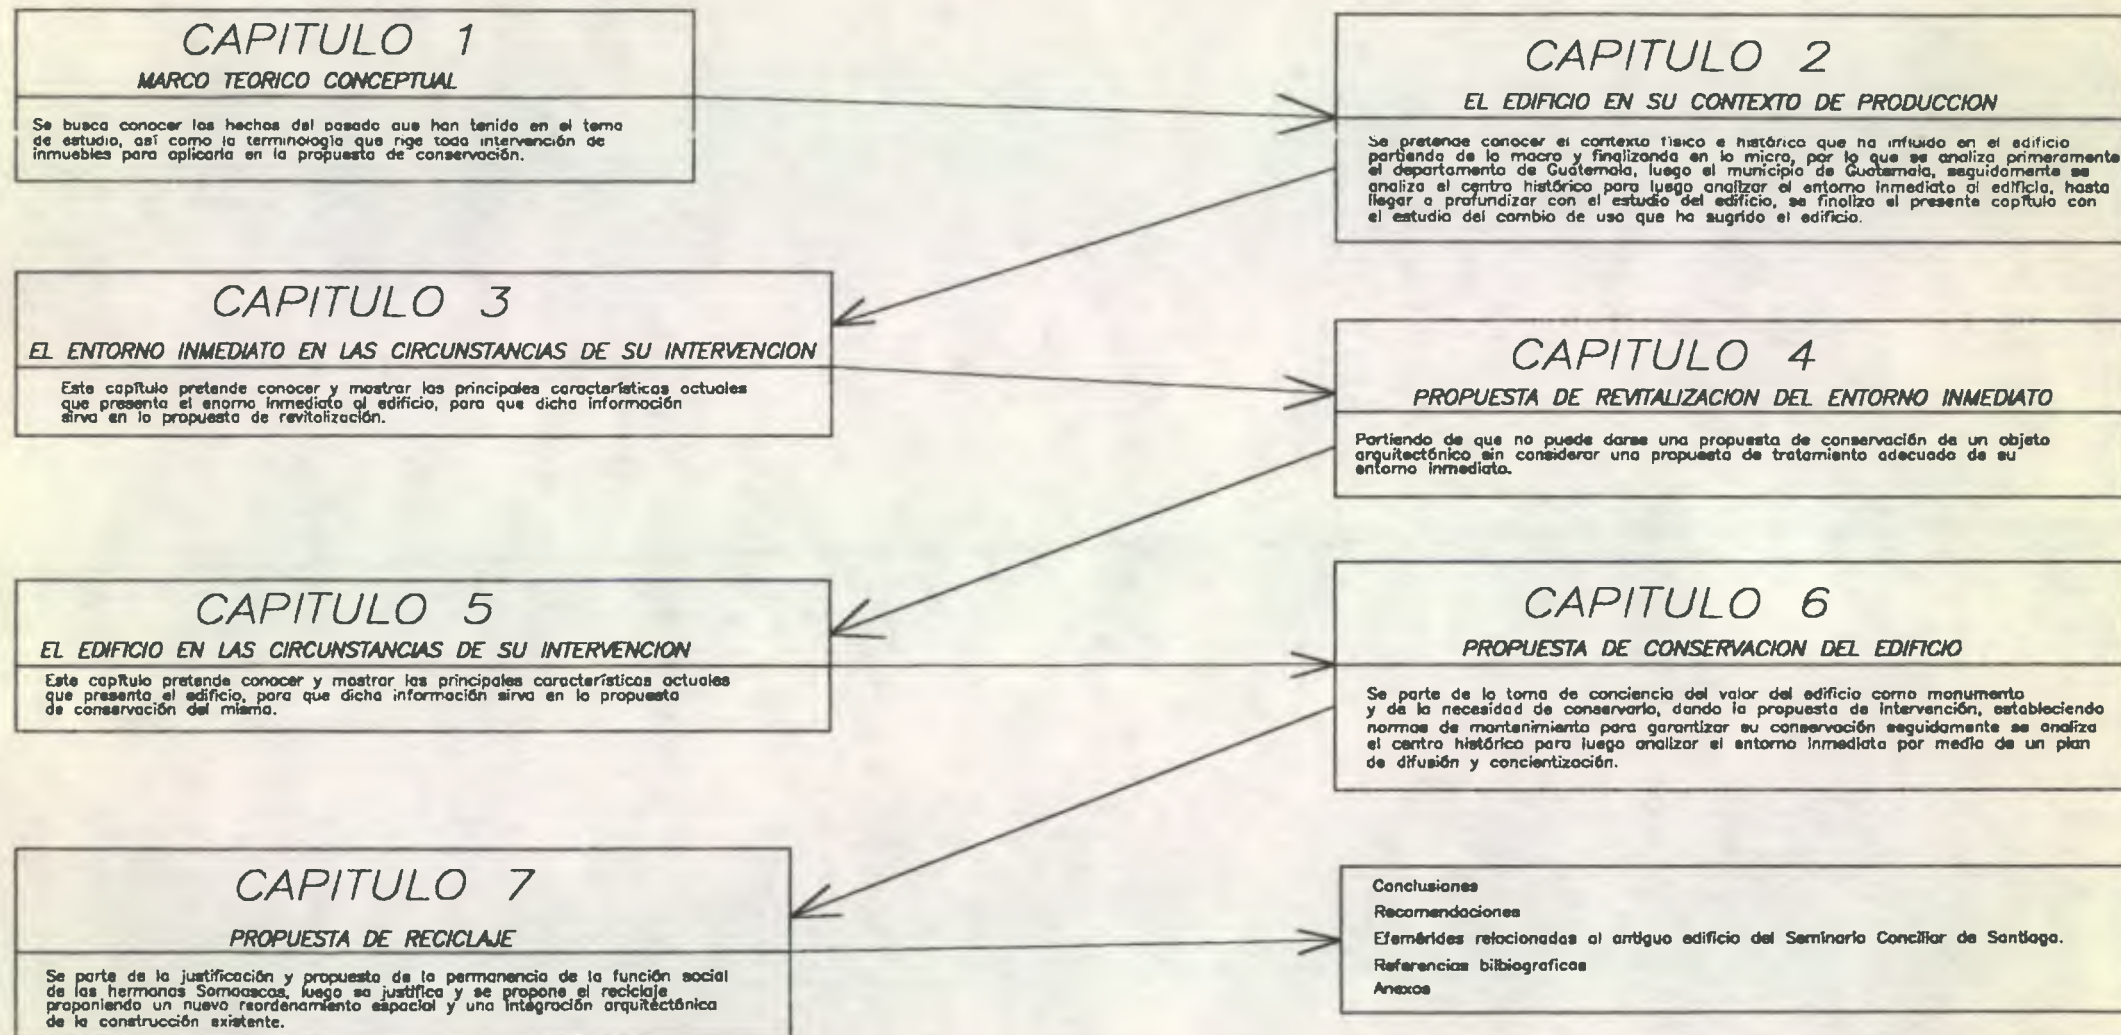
CAPITULO 1
MARCO TEORICO CONCEPTUAL

Se busca conocer los hechos del pasado que han tenido en el tema de estudio, así como la terminología que rige toda intervención de inmuebles para aplicarla en la propuesta de conservación.

CAPITULO 2
EL EDIFICIO EN SU CONTEXTO DE PRODUCCION

Se pretende conocer el contexto físico e histórico que ha influido en el edificio partiendo de lo macro y finalizando en lo micro, por lo que se analiza primeramente el departamento de Guatemala, luego el municipio de Guatemala, seguidamente se analiza el centro histórico para luego analizar el entorno inmediato al edificio, hasta llegar a profundizar con el estudio del edificio, se finaliza el presente capítulo con el estudio del cambio de uso que ha sugrido el edificio.

CAPITULO 3
EL ENTORNO INMEDIATO EN LAS CIRCUNSTANCIAS DE SU INTERVENCION

Este capítulo pretende conocer y mostrar las principales características actuales que presenta el enorno inmediato al edificio, para que dicha información sirva en la propuesta de revitalización.

CAPITULO 4
PROPUESTA DE REVITALIZACION DEL ENTORNO INMEDIATO

Partiendo de que no puede darse una propuesta de conservación de un objeto arquitectónico sin considerar una propuesta de tratamiento adecuado de su entorno inmediato.

CAPITULO 5
EL EDIFICIO EN LAS CIRCUNSTANCIAS DE SU INTERVENCION

Este capítulo pretende conocer y mostrar las principales características actuales que presenta el edificio, para que dicha información sirva en la propuesta de conservación del mismo.

CAPITULO 6
PROPUESTA DE CONSERVACION DEL EDIFICIO

Se parte de la toma de conciencia del valor del edificio como monumento y de la necesidad de conservarlo, dando la propuesta de intervención, estableciendo normas de mantenimiento para garantizar su conservación seguidamente se analiza el centro histórico para luego analizar el entorno inmediato por medio de un plan de difusión y concientización.

CAPITULO 7
PROPUESTA DE RECICLAJE

Se parte de la justificación y propuesta de la permanencia de la función social de las hermanas Somoascas, luego se justifica y se propone el reciclaje proponiendo un nuevo reordenamiento espacial y una integración arquitectónica de la construcción existente.

Conclusiones
Recomendaciones
Efemérides relacionadas al antiguo edificio del Seminario Conciliar de Santiago.
Referencias bilbiograficas
Anexos